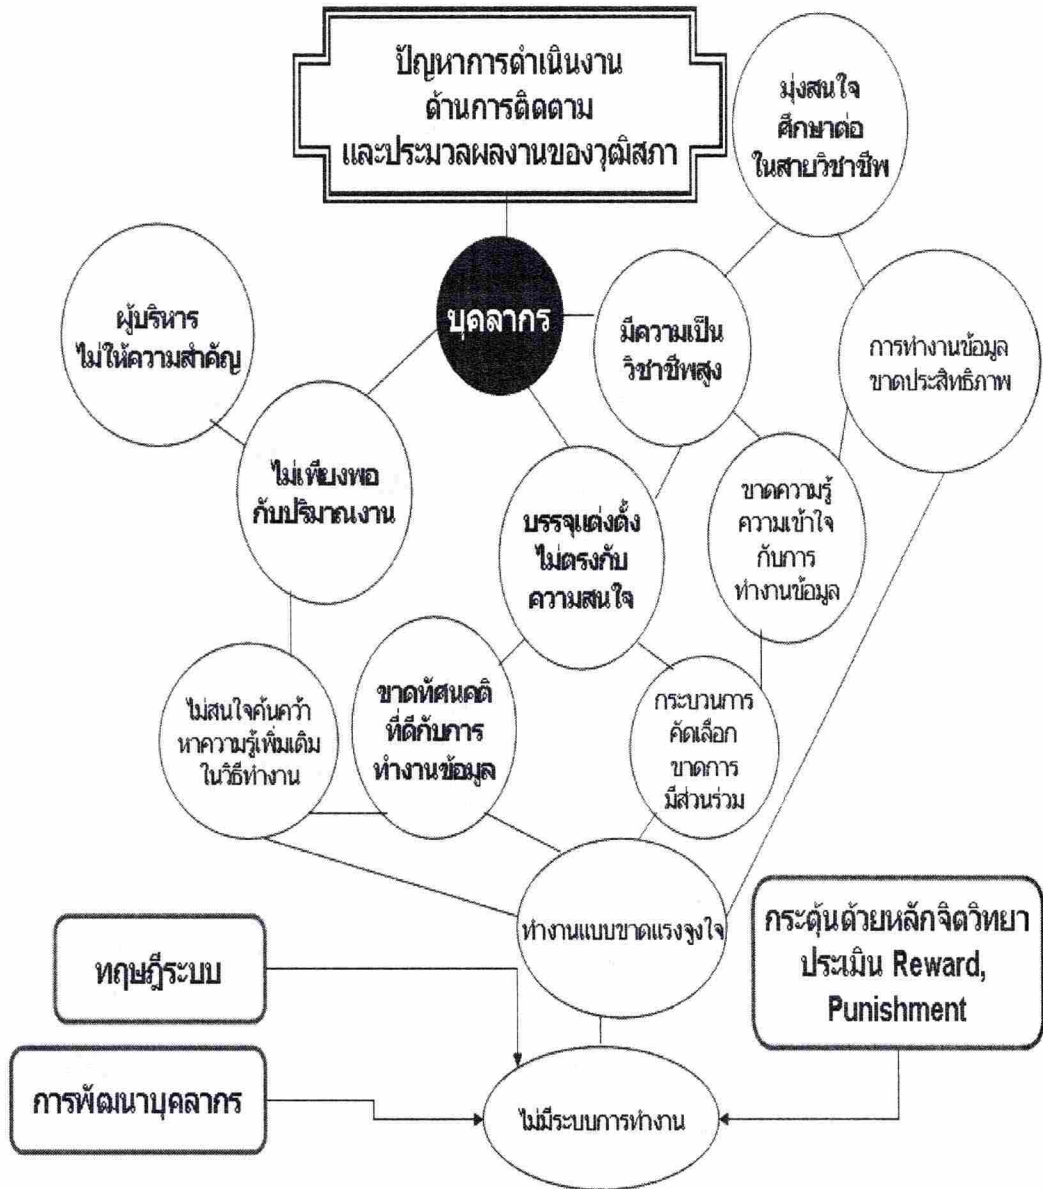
ปัญหาการดำเนินงาน ด้านการติดตาม และประมวลผลงานของวุฒิสภา

มุ่งสนใจ ศึกษาต่อ ในสายวิชาชีพ

ผู้บริหาร ไม่ให้ความสำคัญ

บุคลากร

มีความเป็น วิชาชีพสูง

การทำงานข้อมูล ขาดประสิทธิภาพ

ไม่เพียงพอ กับปริมาณงาน

บรรจุแต่งตั้ง ไม่ตรงกับ ความสนใจ

ขาดความรู้ ความเข้าใจ กับการ ทำงานข้อมูล

ไม่สนใจค้นคว้า หาความรู้เพิ่มเติม ในวิธีทำงาน

ขาดทัศนคติ ที่ดีกับการ ทำงานข้อมูล

กระบวนการ คัดเลือก ขาดการ มีส่วนร่วม

ทำงานแบบขาดแรงจูงใจ

กระตุ้นด้วยหลักจิตวิทยา ประเมิน Reward, Punishment

ทฤษฎีระบบ

การพัฒนาบุคลากร

ไม่มีระบบการทำงาน